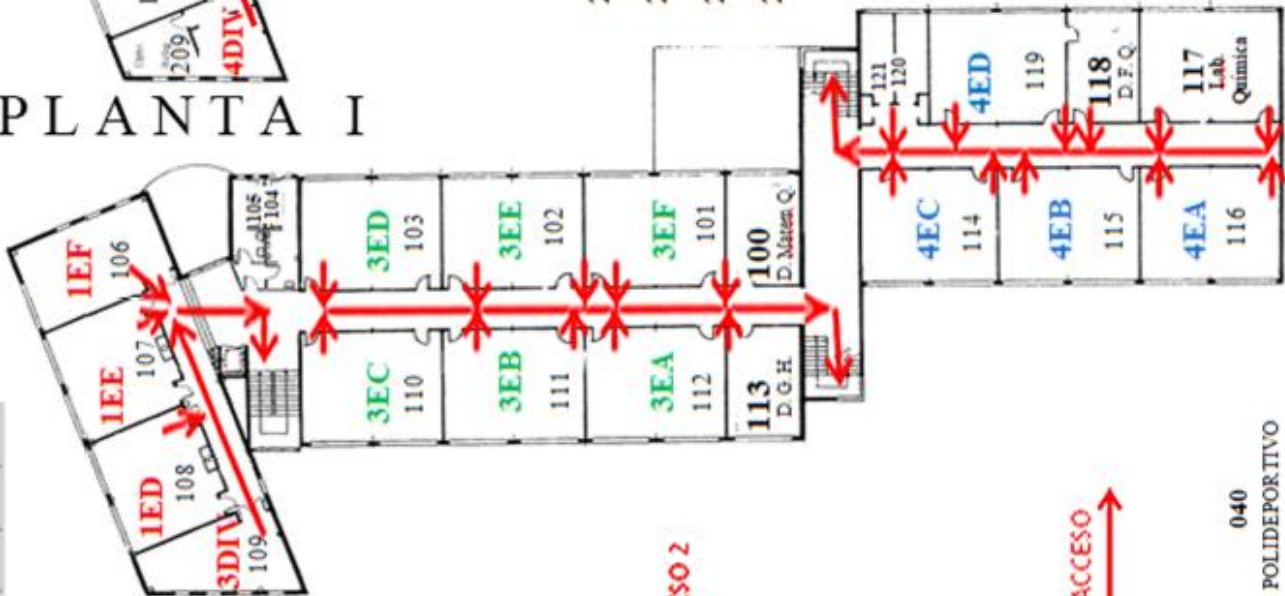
209
4DIV
PLANTA I
121
120
4ED
119
118
D.F.Q.
117
Lab.
Química
1105
1104
3ED
103
3EE
102
3EF
101
100
D. Matem Q.
4EC
114
4EB
115
4EA
116
1EF
106
1EE
107
3EC
110
3EB
111
3EA
112
113
D.G.H.
1ED
108
3DIV
109
SO 2
ACCESO
040
POLIDEPORTIVO